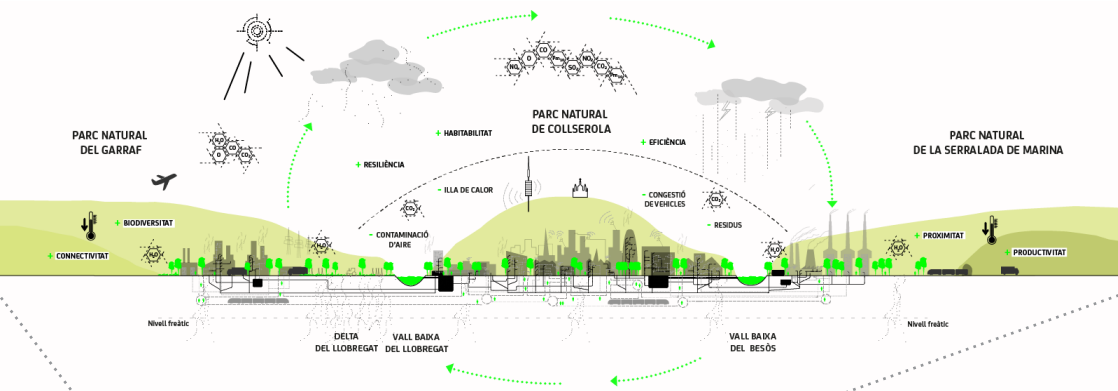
PARC NATURAL DEL GARRAF

PARC NATURAL DE COLLSEROLA

PARC NATURAL DE LA SERRALADA DE MARINA

+ HABITABILITAT

+ EFICIÈNCIA

+ RESILIÈNCIA

- ILLA DE CALOR

- CONGESTIÓ DE VEHICLES

- RESIDUS

- CONTAMINACIÓ D'AIRE

+ BIODIVERSITAT

+ CONNECTIVITAT

+ PROXIMITAT

+ PRODUCTIVITAT

$H_2O$

$CO$

$O$

$CO_2$

$NO_x$

$SO_2$

Nivell freàtic

Nivell freàtic

DELTA DEL LLOBREGAT

VALL BAIXA DEL LLOBREGAT

VALL BAIXA DEL BESÒS